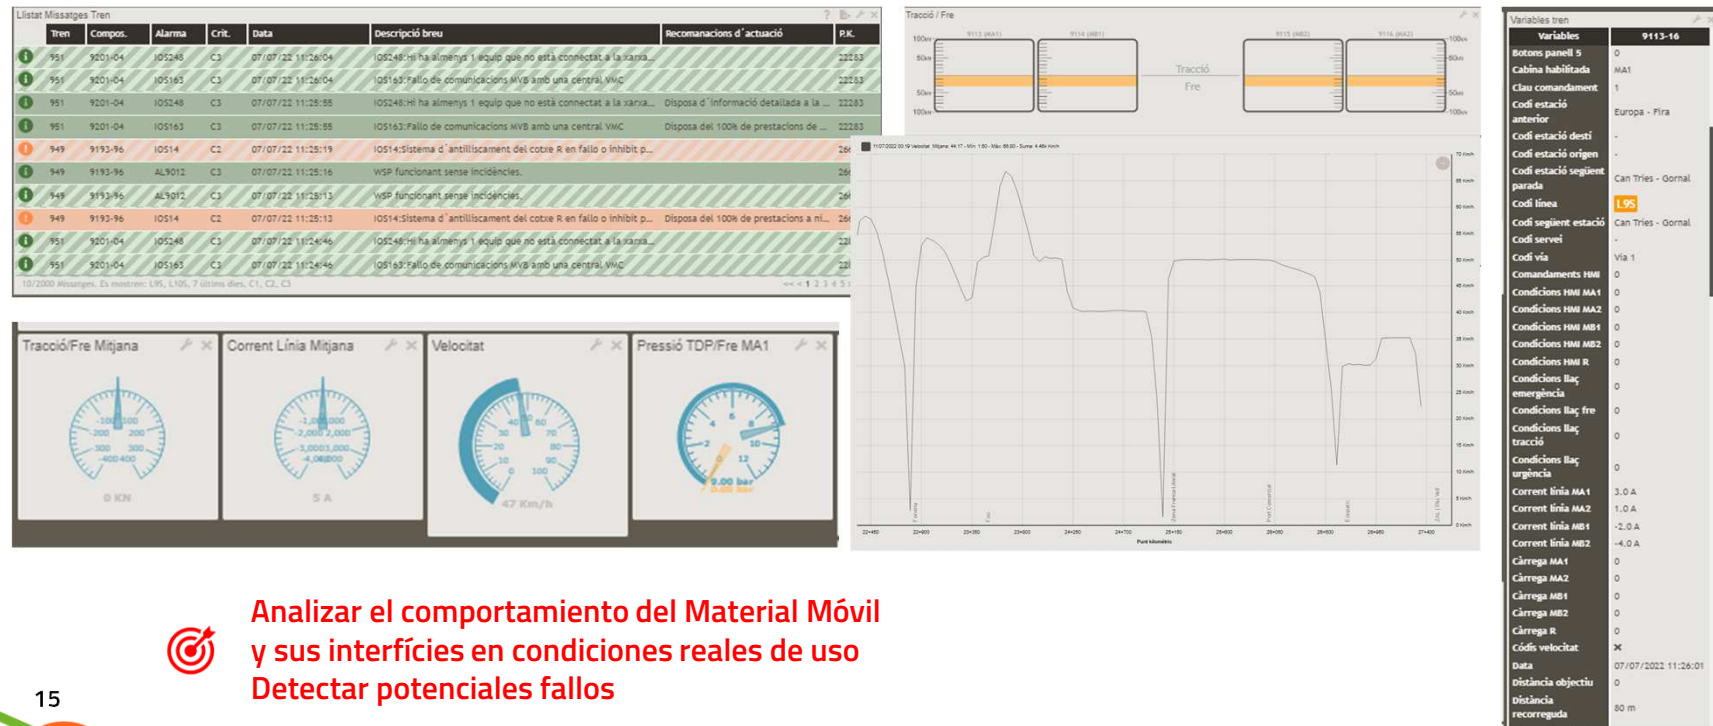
Llistat Missatges Tren

| Tren | Compos. | Alarma | Crit. | Data | Descripció breu | Recomanacions d´actuació | P.K. |
|---|---|---|---|---|---|---|---|
| 951 | 9201-04 | IOS248 | C3 | 07/07/22 11:26:04 | IOS248:Hi ha almenys 1 equip que no està connectat a la xarxa... | | 22283 |
| 951 | 9201-04 | IOS163 | C3 | 07/07/22 11:26:04 | IOS163:Fallo de comunicacions MVB amb una central VMC | | 22283 |
| 951 | 9201-04 | IOS248 | C3 | 07/07/22 11:25:55 | IOS248:Hi ha almenys 1 equip que no està connectat a la xarxa... | Disposa d´informació detallada a la ... | 22283 |
| 951 | 9201-04 | IOS163 | C3 | 07/07/22 11:25:55 | IOS163:Fallo de comunicacions MVB amb una central VMC | Disposa del 100% de prestacions de ... | 22283 |
| 949 | 9193-96 | IOS14 | C2 | 07/07/22 11:25:19 | IOS14:Sistema d´antilliscament del cotxe R en fallo o inhibit p... | | 26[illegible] |
| 949 | 9193-96 | AL9012 | C3 | 07/07/22 11:25:16 | WSP funcionant sense incidències. | | 26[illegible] |
| 949 | 9193-96 | AL9012 | C3 | 07/07/22 11:25:13 | WSP funcionant sense incidències. | | 26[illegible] |
| 949 | 9193-96 | IOS14 | C2 | 07/07/22 11:25:13 | IOS14:Sistema d´antilliscament del cotxe R en fallo o inhibit p... | Disposa del 100% de prestacions a ni... | 26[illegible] |
| 951 | 9201-04 | IOS248 | C3 | 07/07/22 11:24:46 | IOS248:Hi ha almenys 1 equip que no està connectat a la xarxa... | | 22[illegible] |
| 951 | 9201-04 | IOS163 | C3 | 07/07/22 11:24:46 | IOS163:Fallo de comunicacions MVB amb una central VMC | | 22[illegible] |

10/2000 Missatges. Es mostren: L9S, L10S, 7 últims dies, C1, C2, C3

Tracció / Fre
Tracció
Fre

Tracció/Fre Mitjana
0 KN
Corrent Línia Mitjana
5 A
Velocitat
47 Km/h
Pressió TDP/Fre MA1
9.00 bar

Variables tren
| Variables | 9113-16 |
|---|---|
| Botons panell 5 | 0 |
| Cabina habilitada | MA1 |
| Clau comandament | 1 |
| Codi estació anterior | Europa - Fira |
| Codi estació destí | - |
| Codi estació origen | - |
| Codi estació següent parada | Can Tries - Gornal |
| Codi línea | L9S |
| Codi següent estació | Can Tries - Gornal |
| Codi servei | - |
| Codi via | Via 1 |
| Comandaments HMI | 0 |
| Condicions HMI MA1 | 0 |
| Condicions HMI MA2 | 0 |
| Condicions HMI MB1 | 0 |
| Condicions HMI MB2 | 0 |
| Condicions HMI R | 0 |
| Condicions llaç emergència | 0 |
| Condicions llaç fre | 0 |
| Condicions llaç tracció | 0 |
| Condicions llaç urgència | 0 |
| Corrent línia MA1 | 3.0 A |
| Corrent línia MA2 | 1.0 A |
| Corrent línia MB1 | -2.0 A |
| Corrent línia MB2 | -4.0 A |
| Càrrega MA1 | 0 |
| Càrrega MA2 | 0 |
| Càrrega MB1 | 0 |
| Càrrega MB2 | 0 |
| Càrrega R | 0 |
| Códis velocitat | ✕ |
| Data | 07/07/2022 11:26:01 |
| Distància objectiu | 0 |
| Distància recorreguda | 80 m |

Analizar el comportamiento del Material Móvil y sus interfícies en condiciones reales de uso
Detectar potenciales fallos

15